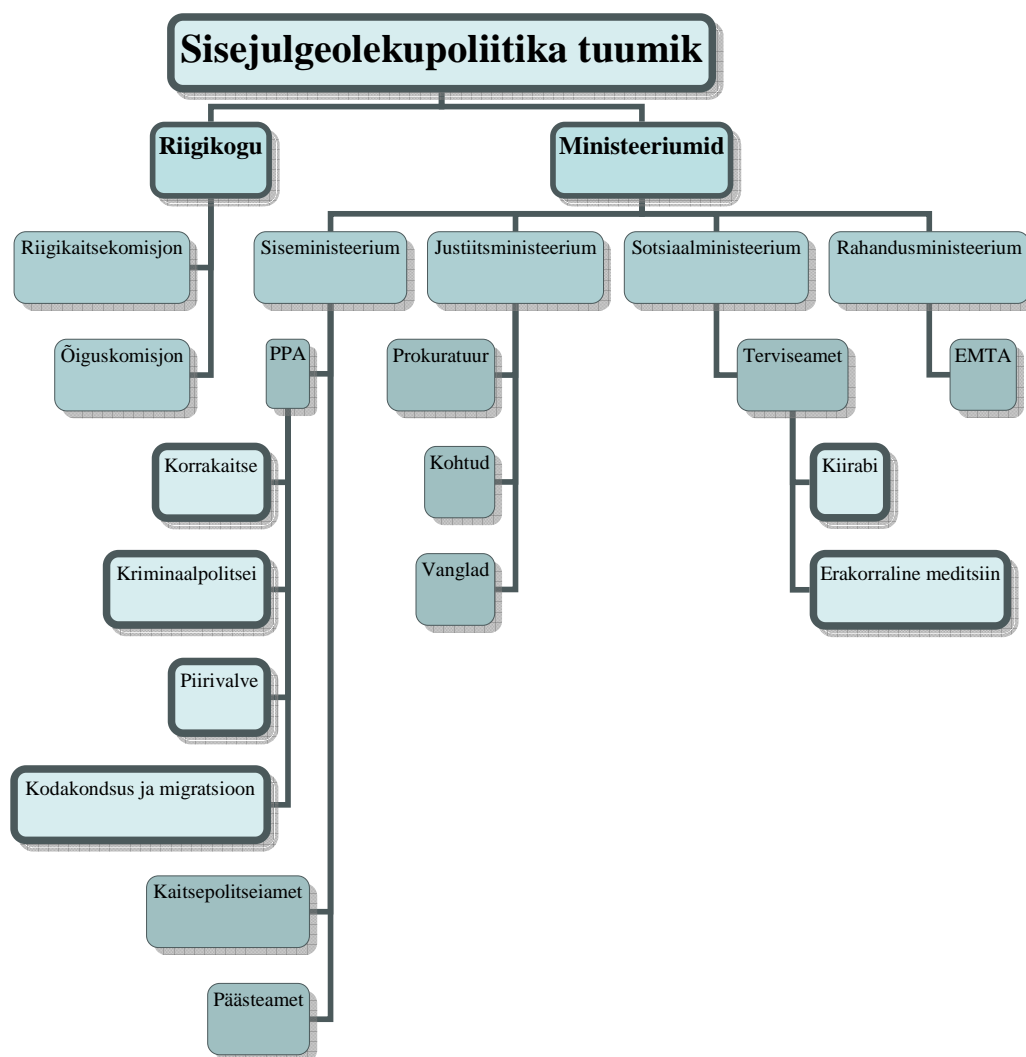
Sisejulgeolekupoliitika tuumik

Riigikogu

Ministeeriumid

Riigikaitsekomisjon

Õiguskomisjon

Siseministeerium

Justiitsministeerium

Sotsiaalministeerium

Rahandusministeerium

PPA

Korrakaitse

Kriminaalpolitsei

Piirivalve

Kodakondsus ja migratsioon

Kaitsepolitseiamet

Päästeamet

Prokuratuur

Kohtud

Vanglad

Terviseamet

Kiirabi

Erakorraline meditsiin

EMTA